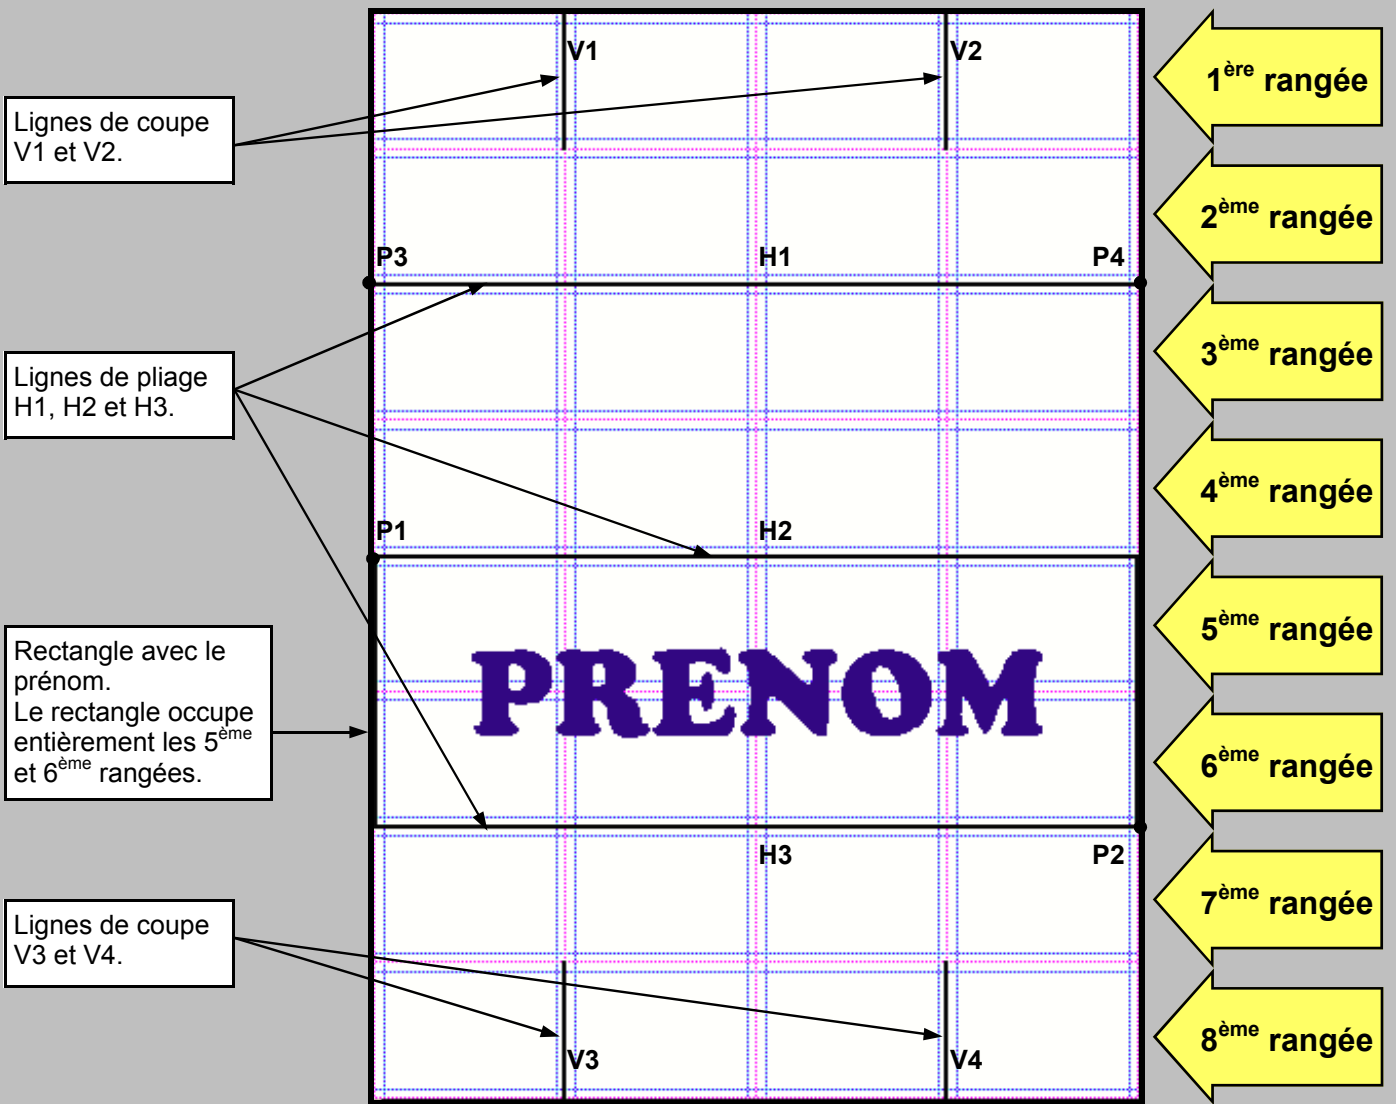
Lignes de coupe V1 et V2.

V1

V2

$1^{ère}$ rangée

$2^{ème}$ rangée

P3

H1

P4

Lignes de pliage H1, H2 et H3.

$3^{ème}$ rangée

$4^{ème}$ rangée

P1

H2

$5^{ème}$ rangée

Rectangle avec le prénom.
Le rectangle occupe entièrement les $5^{ème}$ et $6^{ème}$ rangées.

PRENOM

$6^{ème}$ rangée

H3

P2

$7^{ème}$ rangée

Lignes de coupe V3 et V4.

$8^{ème}$ rangée

V3

V4